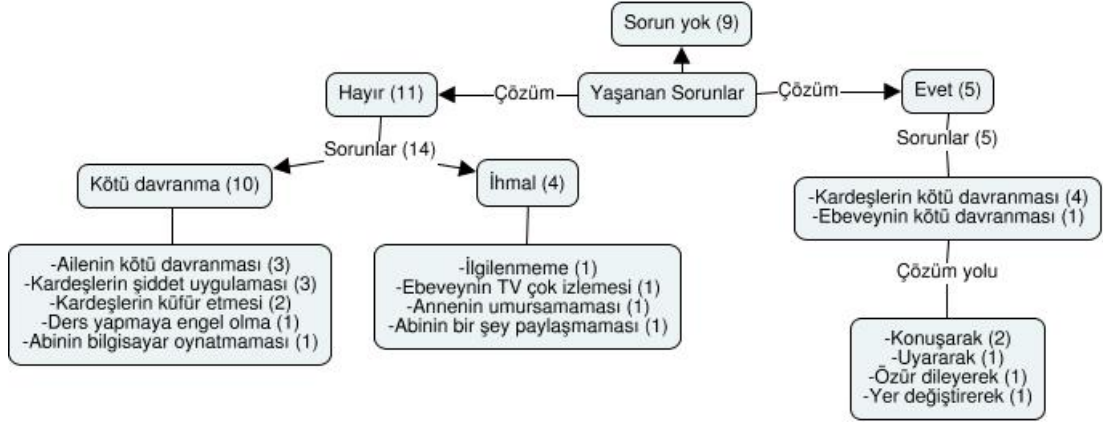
Sorun yok (9)

Hayır (11)

Çözüm

Yaşanan Sorunlar

Çözüm

Evet (5)

Sorunlar (14)

Sorunlar (5)

Kötü davranma (10)

İhmal (4)

-Kardeşlerin kötü davranması (4)
-Ebeveynin kötü davranması (1)

Çözüm yolu

-Ailenin kötü davranması (3)
-Kardeşlerin şiddet uygulaması (3)
-Kardeşlerin küfür etmesi (2)
-Ders yapmaya engel olma (1)
-Abinin bilgisayar oynatmaması (1)

-İlgilenmeme (1)
-Ebeveynin TV çok izlemesi (1)
-Annenin umursamaması (1)
-Abinin bir şey paylaşmaması (1)

-Konuşarak (2)
-Uyararak (1)
-Özür dileyerek (1)
-Yer değiştirerek (1)